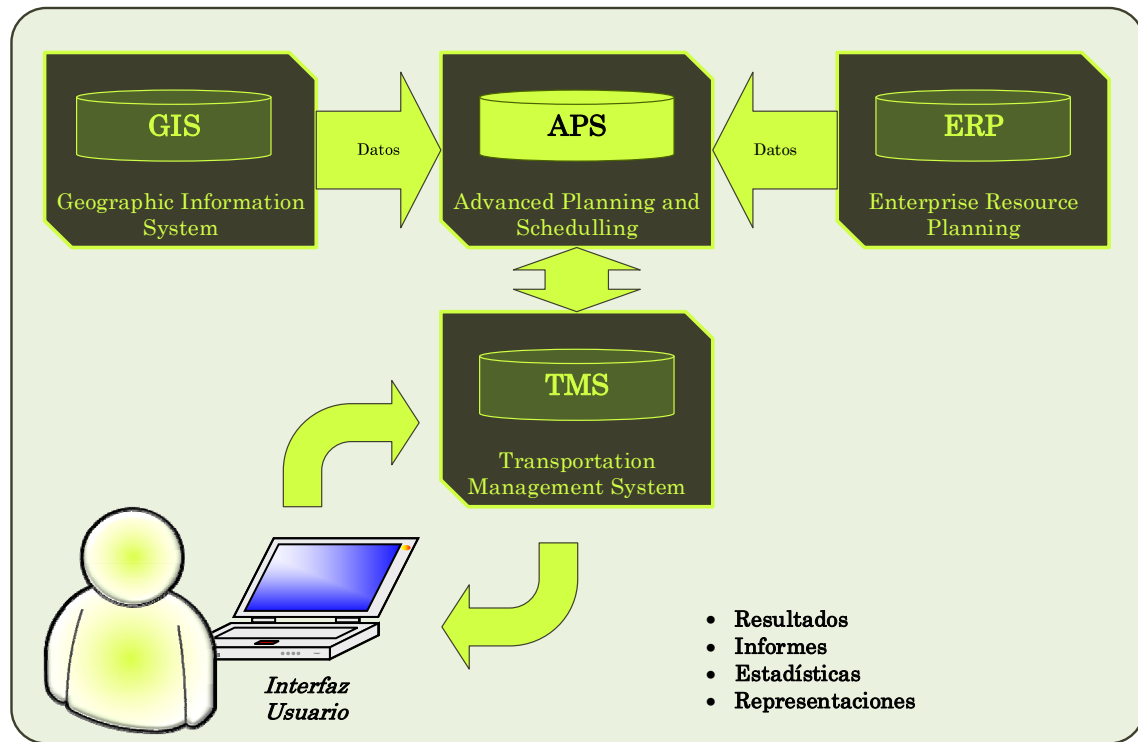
GIS

Geographic Information System

Datos

APS

Advanced Planning and Schedulling

Datos

ERP

Enterprise Resource Planning

TMS

Transportation Management System

Interfaz Usuario

- Resultados
- Informes
- Estadísticas
- Representaciones